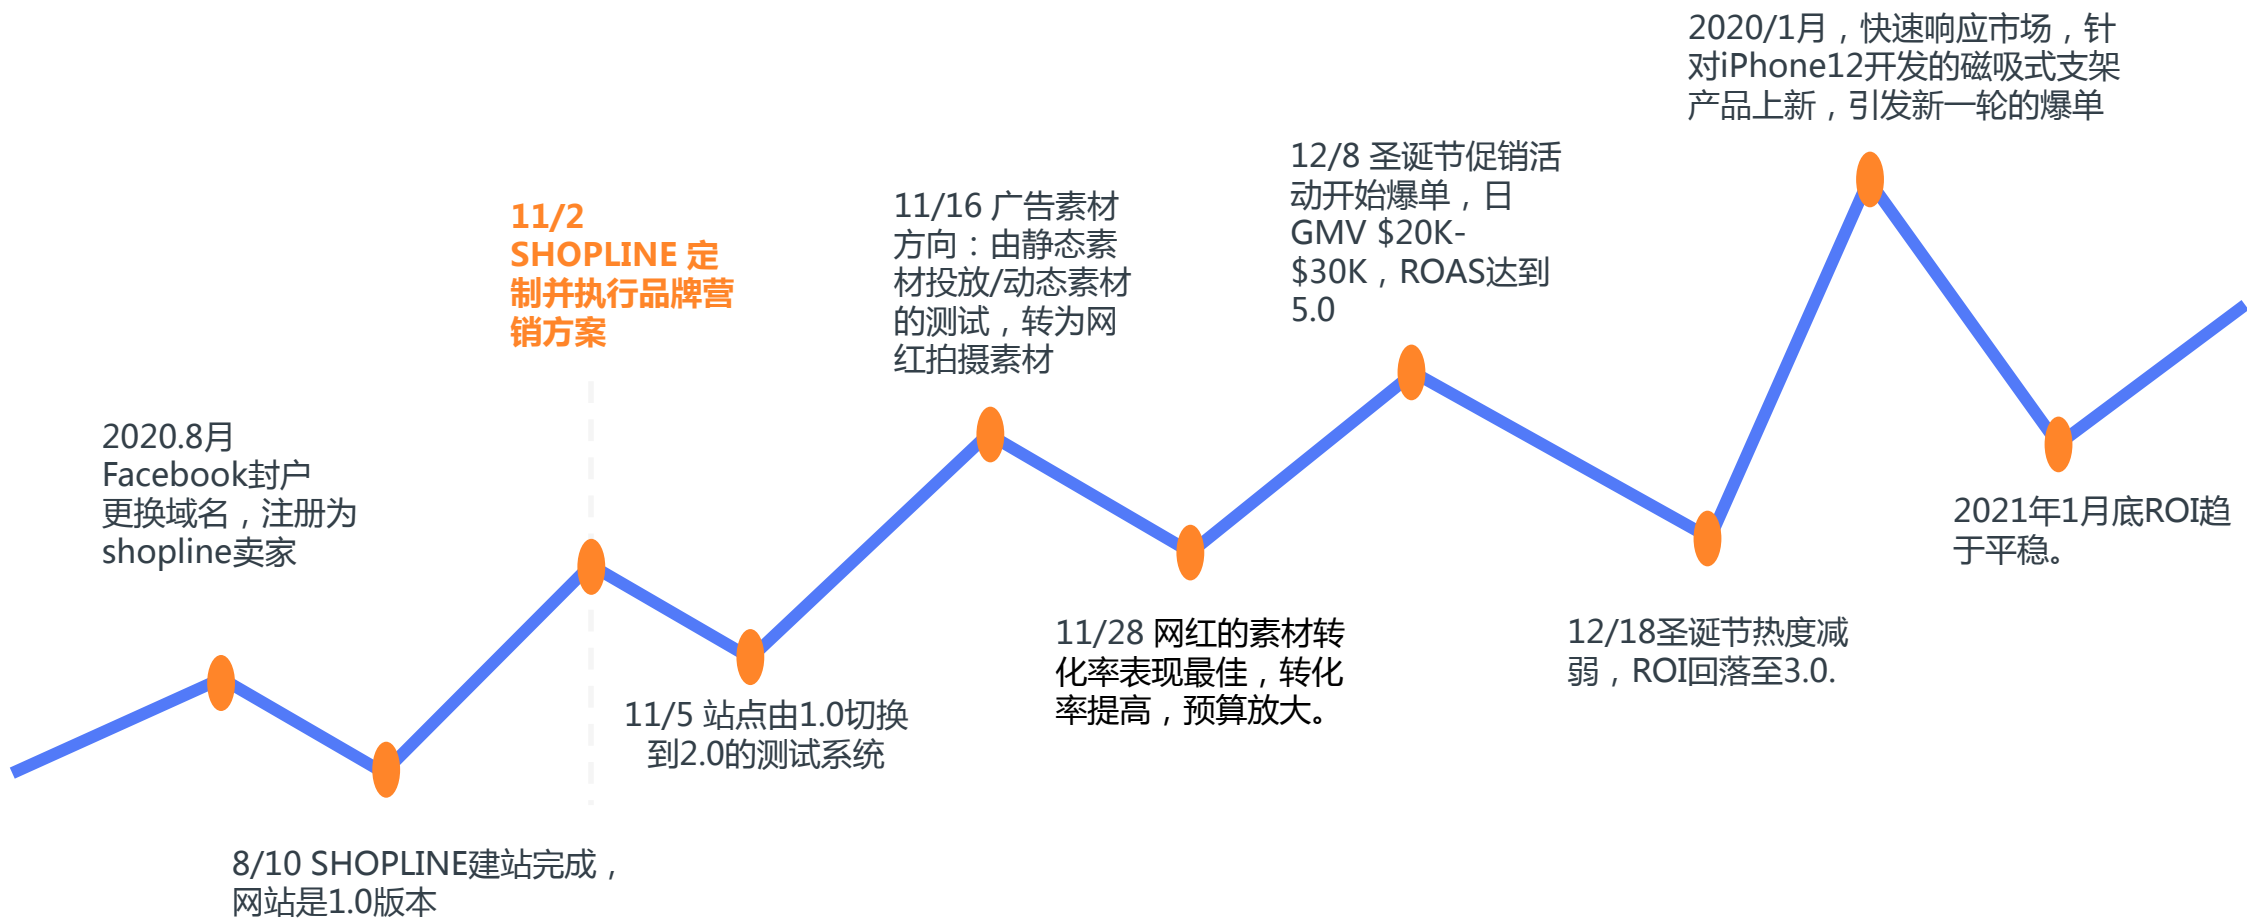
2020.8月
Facebook封户
更换域名，注册为
shopline卖家

8/10 SHOPLINE建站完成，
网站是1.0版本

11/2
SHOPLINE 定制并执行品牌营销方案

11/5 站点由1.0切换到2.0的测试系统

11/16 广告素材方向：由静态素材投放/动态素材的测试，转为网红拍摄素材

11/28 网红的素材转化率表现最佳，转化率提高，预算放大。

12/8 圣诞节促销活动开始爆单，日GMV $20K-$30K，ROAS达到5.0

12/18圣诞节热度减弱，ROI回落至3.0.

2020/1月，快速响应市场，针对iPhone12开发的磁吸式支架产品上新，引发新一轮的爆单

2021年1月底ROI趋于平稳。